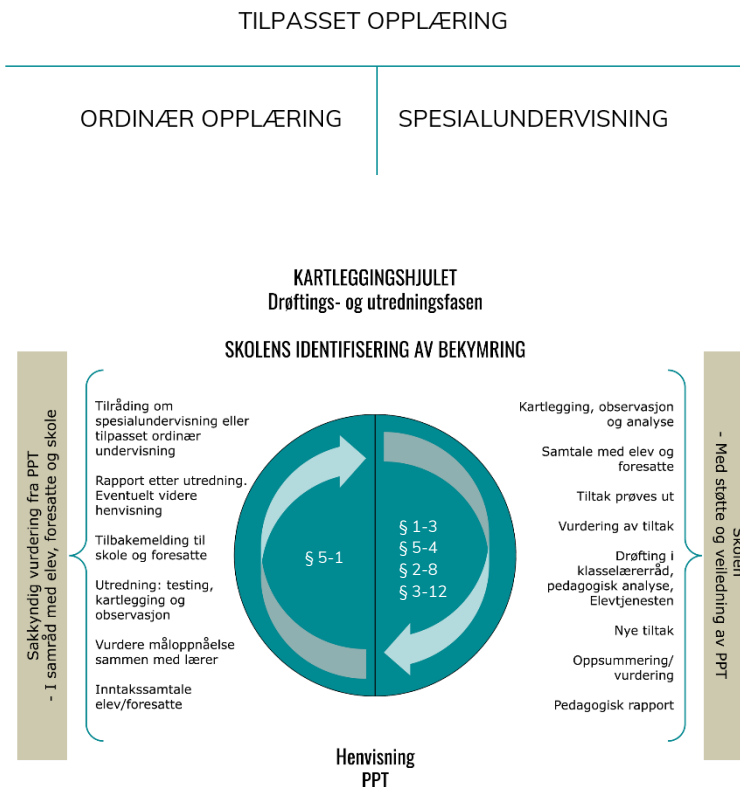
TILPASSET OPPLÆRING

ORDINÆR OPPLÆRING

SPESIALUNDERVISNING

KARTLEGGINGSHJULET
Drøftings- og utredningsfasen

SKOLENS IDENTIFISERING AV BEKYMRING

Sakkyndig vurdering fra PPT
- I samråd med elev, foresatte og skole

Tilråding om spesialundervisning eller tilpasset ordinær undervisning

Rapport etter utredning. Eventuelt videre henvisning

Tilbakemelding til skole og foresatte

Utredning: testing, kartlegging og observasjon

Vurdere måloppnåelse sammen med lærer

Inntakssamtale elev/foresatte

§ 5-1

§ 1-3
§ 5-4
§ 2-8
§ 3-12

Kartlegging, observasjon og analyse

Samtale med elev og foresatte

Tiltak prøves ut

Vurdering av tiltak

Drøfting i klasselærerråd, pedagogisk analyse, Elevtjenesten

Nye tiltak

Oppsummering/ vurdering

Pedagogisk rapport

Skolen
- Med støtte og veiledning av PPT

Henvisning
PPT